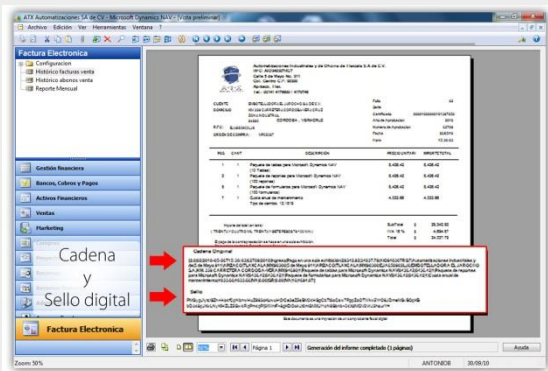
ATX Automatizaciones SA de CV - Microsoft Dynamics NAV - [Vista preliminar]

Archivo Edición Ver Herramientas Ventana ?

Factura Electronica

Configuracion
Histórico facturas venta
Histórico abonos venta
Reporte Mensual

Gestión financiera
Bancos, Cobros y Pagos
Activos Financieros
Ventas
Marketing

Cadena
y
Sello digital

Factura Electronica

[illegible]

CUENTE
DOMICILIO
R.F.C.
ORDEN DE COMPRA

REG. | CANT. | DESCRIPCION | PRECIO UNITARIO | IMPORTE TOTAL

| REG. | CANT. | DESCRIPCION | PRECIO UNITARIO | IMPORTE TOTAL |
|---|---|---|---|---|
| 1 | 1 | Paquete de tablas para Microsoft Dynamics NAV | 5,435.42 | 5,435.42 |
| 2 | 1 | Paquete de reportes para Microsoft Dynamics NAV | 5,435.42 | 5,435.42 |
| 3 | 1 | Paquete de formularios para Microsoft Dynamics NAV | 5,435.42 | 5,435.42 |
| 7 | 1 | Cuota anual de mantenimiento | 4,033.66 | 4,033.66 |

Cadena Original

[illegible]

Sello

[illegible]

Página 1

Generación del informe completado (1 páginas)

Ayuda

Zoom: 50%

ANTONIOR

30/08/10